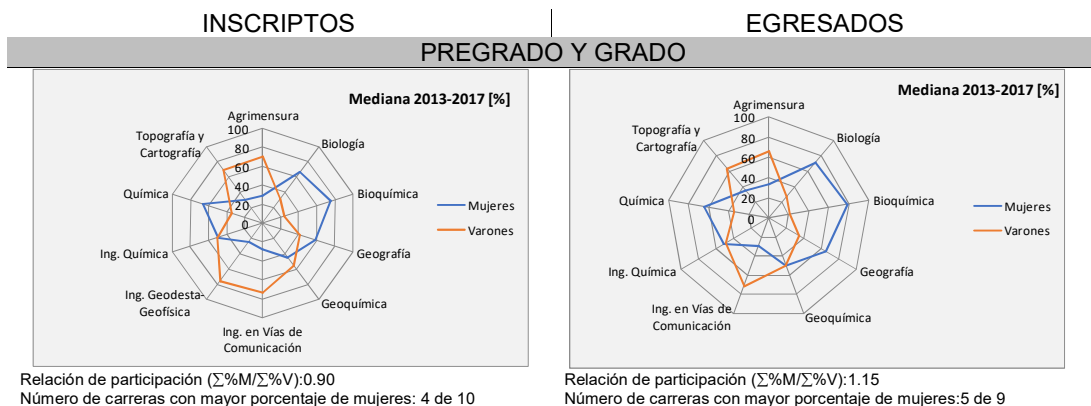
INSCRIPTOS

EGRESADOS

PREGRADO Y GRADO

Mediana 2013-2017 [%]

Agrimensura
Biología
Bioquímica
Geografía
Geoquímica
Ing. en Vías de Comunicación
Ing. Geodesta-Geofísica
Ing. Química
Química
Topografía y Cartografía

100
80
60
40
20
0

Mujeres
Varones

Relación de participación (∑%M/∑%V):0.90
Número de carreras con mayor porcentaje de mujeres: 4 de 10

Mediana 2013-2017 [%]

Agrimensura
Biología
Bioquímica
Geografía
Geoquímica
Ing. en Vías de Comunicación
Ing. Química
Química
Topografía y Cartografía

100
80
60
40
20
0

Mujeres
Varones

Relación de participación (∑%M/∑%V):1.15
Número de carreras con mayor porcentaje de mujeres:5 de 9